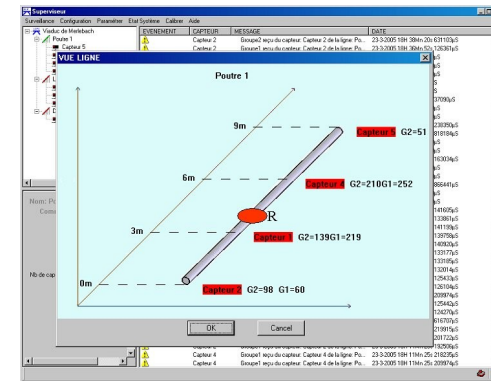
Superviseur
Surveillance Configuration Paramétrer Etat Système Calibrer Aide

Viaduc de Merlebach
Poutre 1
Capteur 5

| EVENEMENT | CAPTEUR | MESSAGE | DATE |
|---|---|---|---|
| | Capteur 2 | Groupe2 reçu du capteur. Capteur 2 de la ligne: Po... | 23-3-2005 18H 38Mn 20s 631183µS |
| | Capteur 2 | Groupe1 reçu du capteur. Capteur 2 de la ligne: Po... | 23-3-2005 18H 38Mn 52s 126361µS |

VUE LIGNE

Poutre 1

9m
Capteur 3 G2=51
6m
Capteur 4 G2=210G1=252
R
3m
Capteur 1 G2=139G1=219
0m
Capteur 2 G2=98 G1=60

OK
Cancel

Nom: Po
Comm
Nb de cap

| | Capteur 2 | Groupe1 reçu du capteur. Capteur 2 de la ligne: Po... | 23-3-2005 18H 11Mn 25s 192596µS |
|---|---|---|---|
| | Capteur 4 | Groupe1 reçu du capteur. Capteur 4 de la ligne: Po... | 23-3-2005 18H 11Mn 25s 218235µS |
| | Capteur 4 | Groupe1 reçu du capteur. Capteur 4 de la ligne: Po... | 23-3-2005 18H 11Mn 25s 209974µS |

µS
µS
µS
37090µS
µS
230390µS
818184µS
µS
µS
163034µS
µS
µS
866441µS
µS
141605µS
133861µS
141199µS
139758µS
140920µS
133177µS
131583µS
132014µS
125433µS
126104µS
209974µS
125440µS
124270µS
616707µS
219915µS
201722µS